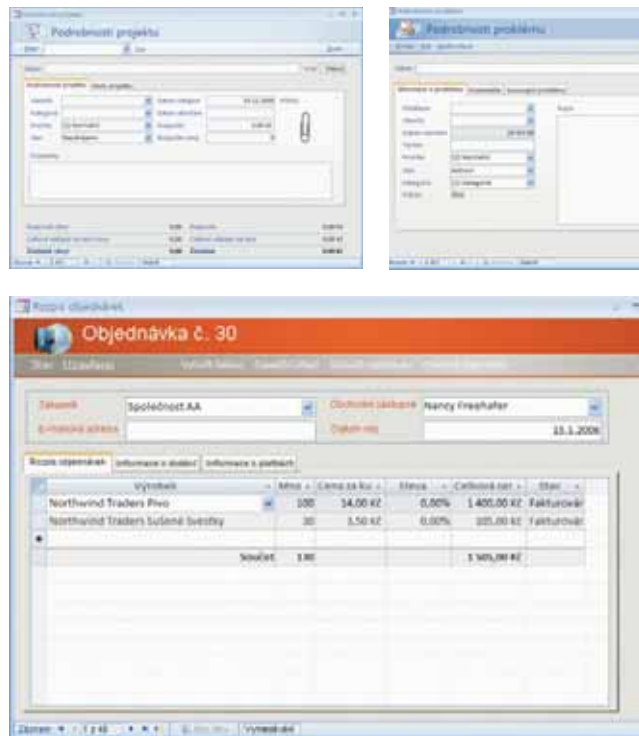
Podrobnosti projektu

Podrobnosti problému

Rozpis objednávek

Objednávka č. 30

Stav: Uzavřeno

Zákazník | Společnost AA
E-mailová adresa
Obchodní zástupce | Nancy Freehafer
Datum obj. | 15.1.2006

Rozpis objednávek | Informace o dodání | Informace o platbách

| Výrobek | Množ. | Cena za ku | Sleva | Celková cen | Stav |
|---|---|---|---|---|---|
| Northwind Traders Pivo | 100 | 14,00 Kč | 0,00% | 1 400,00 Kč | Fakturován |
| Northwind Traders Sušené švestky | 30 | 3,50 Kč | 0,00% | 105,00 Kč | Fakturován |
| | | | | | |
| Součet | 130 | | | 1 505,00 Kč | |

Záznam: 1 z 2 | Vyhledat